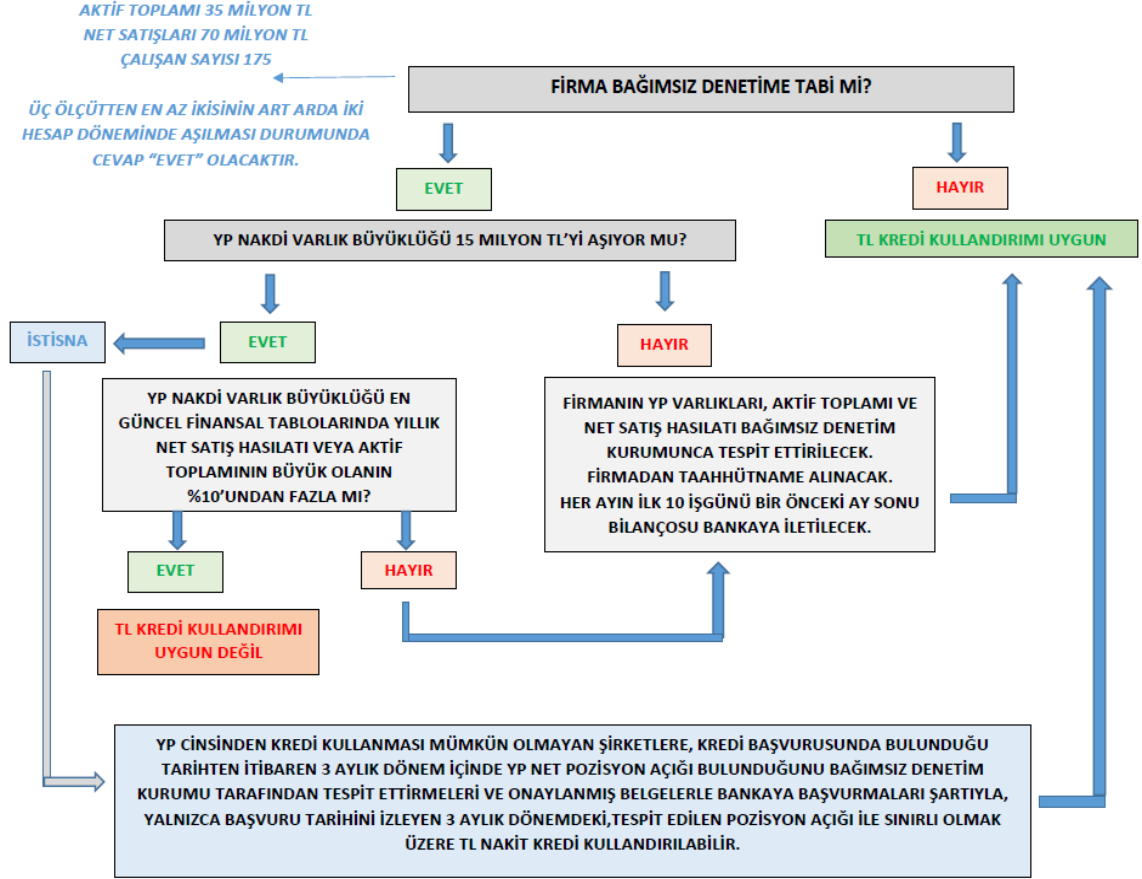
AKTİF TOPLAMI 35 MİLYON TL
NET SATIŞLARI 70 MİLYON TL
ÇALIŞAN SAYISI 175

ÜÇ ÖLÇÜTTEN EN AZ İKİSİNİN ART ARDA İKİ HESAP DÖNEMİNDE AŞILMASI DURUMUNDA CEVAP "EVET" OLACAKTIR.

FİRMA BAĞIMSIZ DENETİME TABİ Mİ?

EVET

HAYIR

TL KREDİ KULLANDIRIMI UYGUN

YP NAKDİ VARLIK BÜYÜKLÜĞÜ 15 MİLYON TL'Yİ AŞIYOR MU?

İSTİSNA

EVET

HAYIR

YP NAKDİ VARLIK BÜYÜKLÜĞÜ EN GÜNCEL FİNANSAL TABLOLARINDA YILLIK NET SATIŞ HASILATI VEYA AKTİF TOPLAMININ BÜYÜK OLANIN %10'UNDAN FAZLA MI?

FİRMANIN YP VARLIKLARI, AKTİF TOPLAMI VE NET SATIŞ HASILATI BAĞIMSIZ DENETİM KURUMUNCA TESPİT ETTİRİLECEK.
FİRMADAN TAAHHÜTNAME ALINACAK.
HER AYIN İLK 10 İŞGÜNÜ BİR ÖNCEKİ AY SONU BİLANÇOSU BANKAYA İLETİLECEK.

EVET

HAYIR

TL KREDİ KULLANDIRIMI UYGUN DEĞİL

YP CİNSİNDEN KREDİ KULLANMASI MÜMKÜN OLMAYAN ŞİRKETLERE, KREDİ BAŞVURUSUNDA BULUNDUĞU TARİHTEN İTİBAREN 3 AYLIK DÖNEM İÇİNDE YP NET POZİSYON AÇIĞI BULUNDUĞUNU BAĞIMSIZ DENETİM KURUMU TARAFINDAN TESPİT ETTİRMELERİ VE ONAYLANMIŞ BELGELERLE BANKAYA BAŞVURMALARI ŞARTIYLA, YALNIZCA BAŞVURU TARİHİNİ İZLEYEN 3 AYLIK DÖNEMDEKİ,TESPİT EDİLEN POZİSYON AÇIĞI İLE SINIRLI OLMAK ÜZERE TL NAKİT KREDİ KULLANDIRILABİLİR.